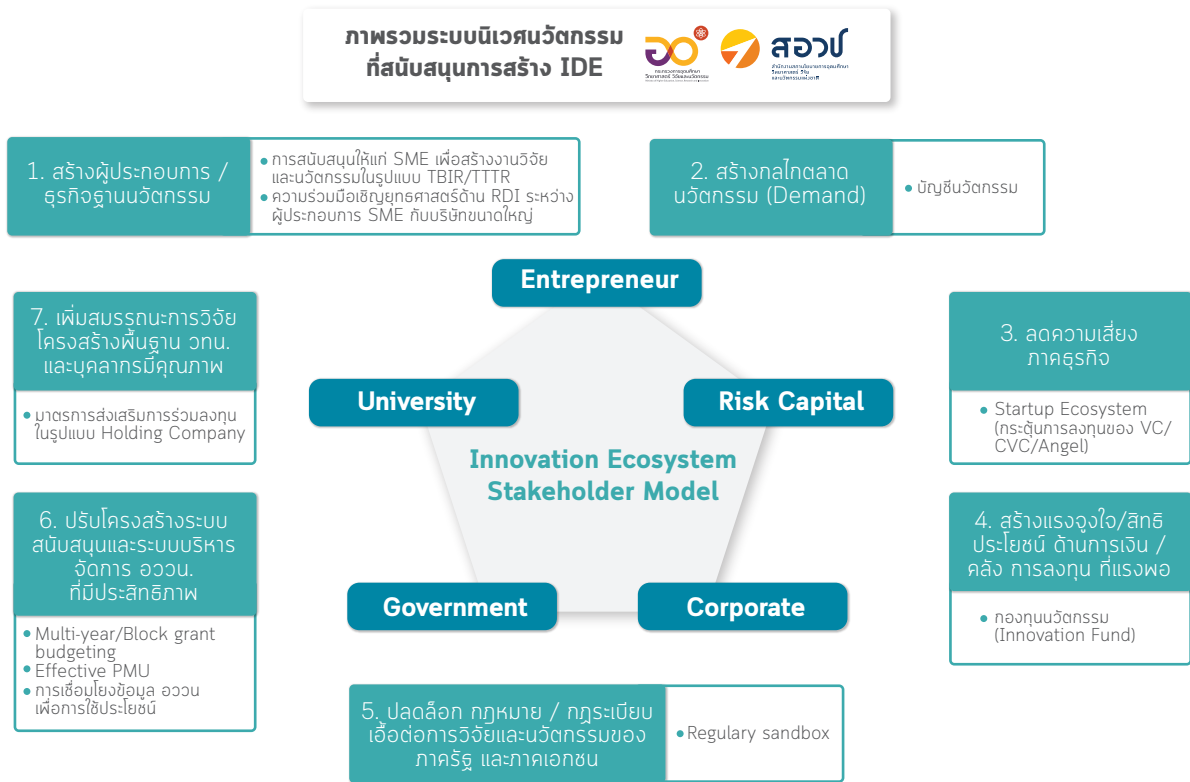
ภาพรวมระบบนิเวศนวัตกรรม ที่สนับสนุนการสร้าง IDE

สอวช

1. สร้างผู้ประกอบการ / ธุรกิจฐานนวัตกรรม

• การสนับสนุนให้แก่ SME เพื่อสร้างงานวิจัยและนวัตกรรมในรูปแบบ TBIR/TTTR
• ความร่วมมือเชิงยุทธศาสตร์ด้าน RDI ระหว่างผู้ประกอบการ SME กับบริษัทขนาดใหญ่

2. สร้างกลไกตลาดนวัตกรรม (Demand)

• บัญชีนวัตกรรม

Entrepreneur

7. เพิ่มสมรรถนะการวิจัย โครงสร้างพื้นฐาน วทน. และบุคลากรมีคุณภาพ

• มาตรการส่งเสริมการร่วมลงทุนในรูปแบบ Holding Company

3. ลดความเสี่ยงภาคธุรกิจ

• Startup Ecosystem (กระตุ้นการลงทุนของ VC/ CVC/Angel)

University

Risk Capital

Innovation Ecosystem Stakeholder Model

6. ปรับโครงสร้างระบบสนับสนุนและระบบบริหารจัดการ อววน. ที่มีประสิทธิภาพ

• Multi-year/Block grant budgeting
• Effective PMU
• การเชื่อมโยงข้อมูล อววน เพื่อการใช้ประโยชน์

4. สร้างแรงจูงใจ/สิทธิประโยชน์ ด้านการเงิน / คลัง การลงทุน ที่แรงพอ

• กองทุนนวัตกรรม (Innovation Fund)

Government

Corporate

5. ปลดล็อก กฎหมาย / กฎระเบียบเอื้อต่อการวิจัยและนวัตกรรมของภาครัฐ และภาคเอกชน

• Regulary sandbox